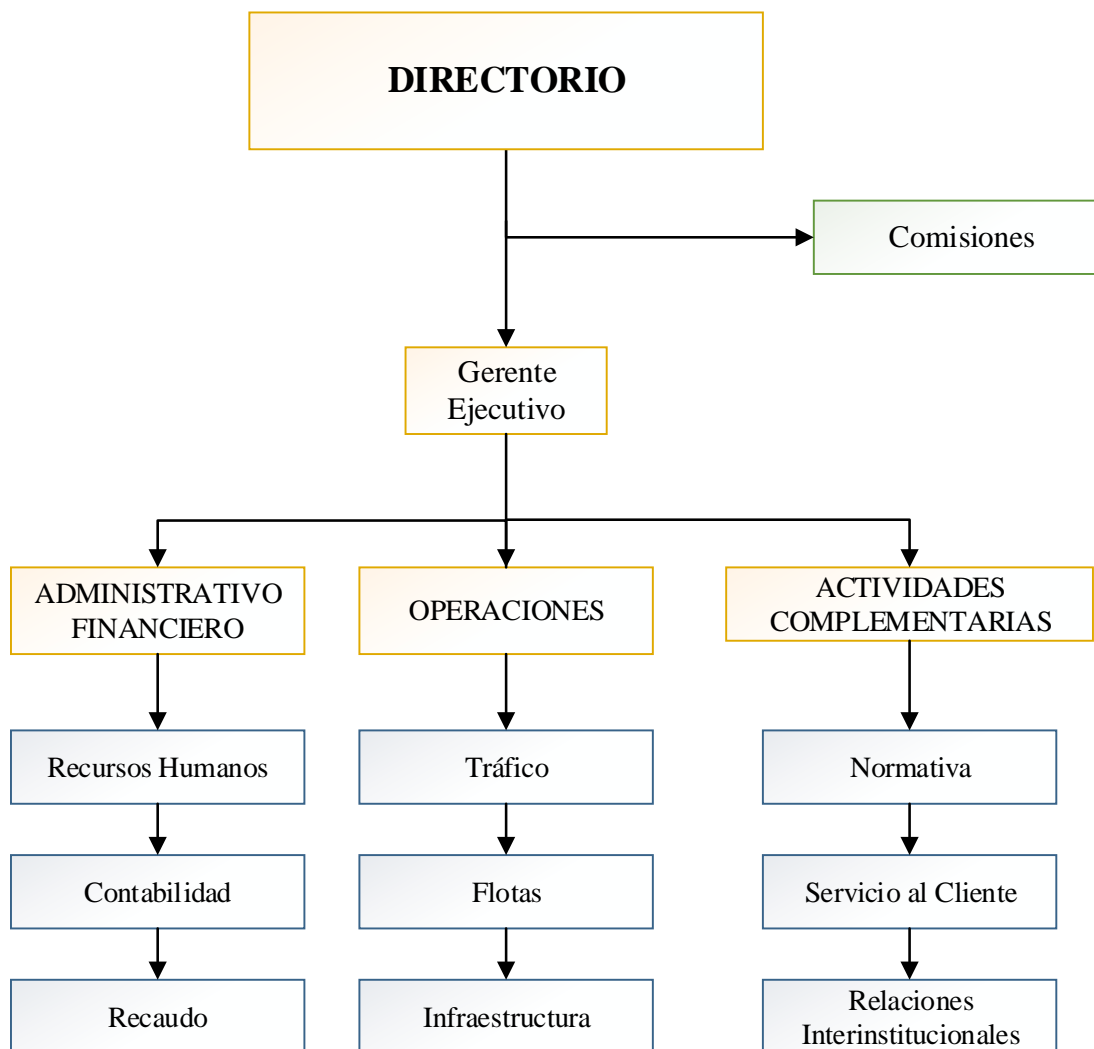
DIRECTORIO

Comisiones

Gerente Ejecutivo

ADMINISTRATIVO FINANCIERO

Recursos Humanos

Contabilidad

Recaudo

OPERACIONES

Tráfico

Flotas

Infraestructura

ACTIVIDADES COMPLEMENTARIAS

Normativa

Servicio al Cliente

Relaciones Interinstitucionales